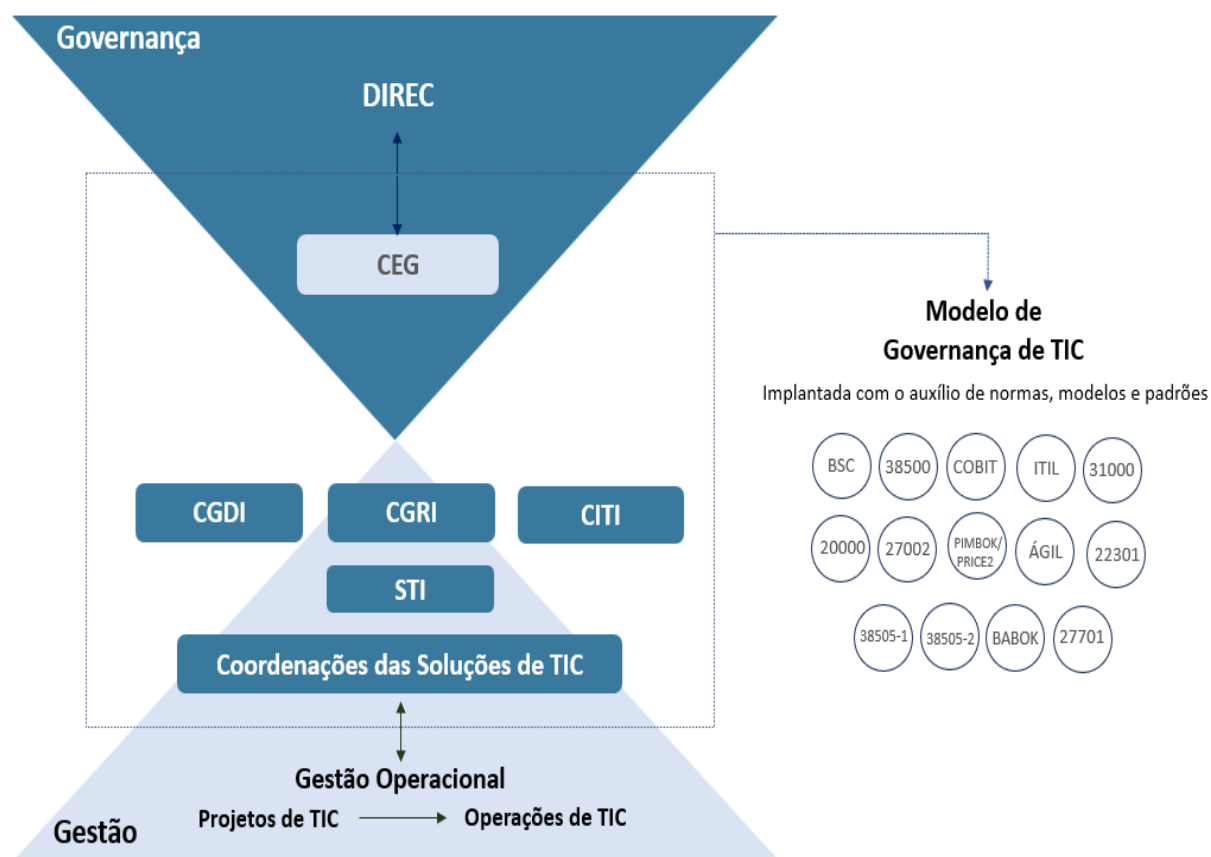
Governança

DIREC

CEG

Modelo de Governança de TIC

Implantada com o auxílio de normas, modelos e padrões

BSC
38500
COBIT
ITIL
31000
20000
27002
PIMBOK/ PRICE2
ÁGIL
22301
38505-1
38505-2
BABOK
27701

CGDI
CGRI
CITI
STI

Coordenações das Soluções de TIC

Gestão Operacional

Projetos de TIC
Operações de TIC

Gestão